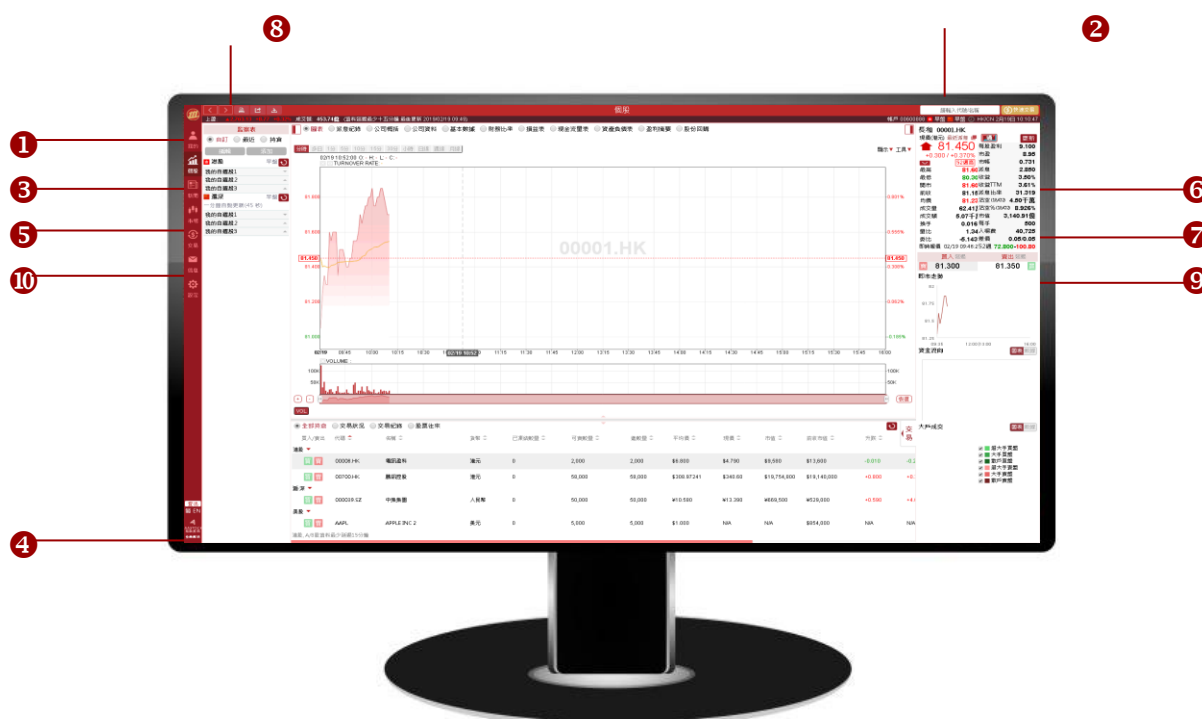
8
2
1
3
5
10
4
6
7
9

報價
監察表
自訂
港股
美股
我的自選組合1
我的自選組合2
我的自選組合3

00001.HK
81.450
長和 00001.HK
買入
賣出
81.300
81.350
VOLUME
VOL

全部持倉
交易狀況
交易紀錄
重要提示
00001.HK
00700.HK
000039.SZ
AAPL
APPLE INC 2
港元
人民幣
美元
2,000
50,000
5,000
港股
滬深
美股
大戶成交